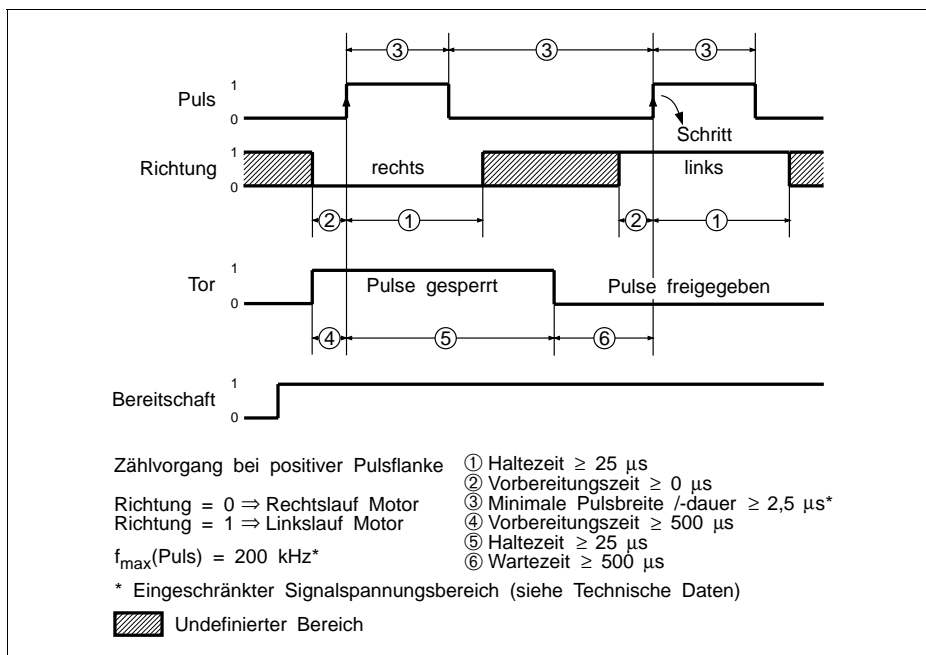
③ ③ ③

Puls 1 0

Schritt

Richtung 1 0 rechts links

② ① ② ①

Tor 1 0 Pulse gesperrt Pulse freigegeben

④ ⑤ ⑥

Bereitschaft 1 0

Zählvorgang bei positiver Pulsflanke

Richtung = 0 ⇒ Rechtslauf Motor
Richtung = 1 ⇒ Linkslauf Motor

$f_{max}$(Puls) = 200 kHz*

① Haltezeit ≥ 25 µs
② Vorbereitungszeit ≥ 0 µs
③ Minimale Pulsbreite /-dauer ≥ 2,5 µs*
④ Vorbereitungszeit ≥ 500 µs
⑤ Haltezeit ≥ 25 µs
⑥ Wartezeit ≥ 500 µs

* Eingeschränkter Signalspannungsbereich (siehe Technische Daten)

Undefinierter Bereich